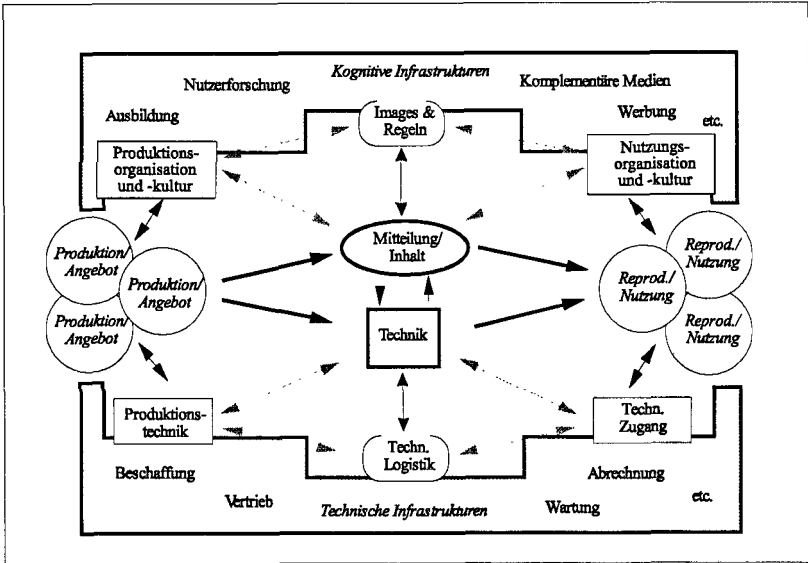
Nutzerforschung

*Kognitive Infrastrukturen*

Komplementäre Medien

Ausbildung

Images & Regeln

Werbung

etc.

Produktionsorganisation und -kultur

Nutzungsorganisation und -kultur

*Produktion/ Angebot*

*Produktion/ Angebot*

*Produktion/ Angebot*

Mitteilung/ Inhalt

*Reprod./ Nutzung*

*Reprod./ Nutzung*

*Reprod./ Nutzung*

Technik

Produktionstechnik

Techn. Zugang

Techn. Logistik

Beschaffung

Abrechnung

Vertrieb

*Technische Infrastrukturen*

Wartung

etc.